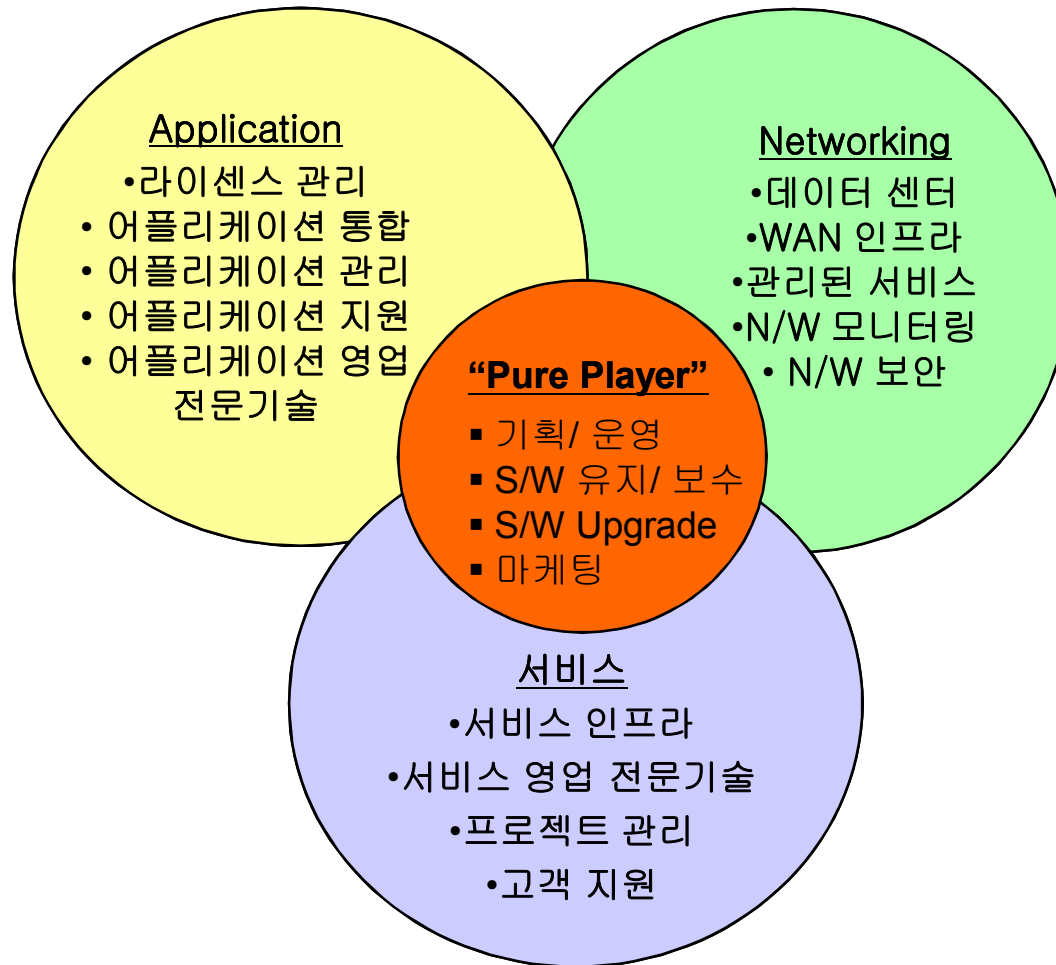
Application
•라이센스 관리
• 어플리케이션 통합
• 어플리케이션 관리
• 어플리케이션 지원
• 어플리케이션 영업 전문기술

Networking
•데이터 센터
•WAN 인프라
•관리된 서비스
•N/W 모니터링
• N/W 보안

"Pure Player"
▪ 기획/ 운영
▪ S/W 유지/ 보수
▪ S/W Upgrade
▪ 마케팅

서비스
•서비스 인프라
•서비스 영업 전문기술
•프로젝트 관리
•고객 지원